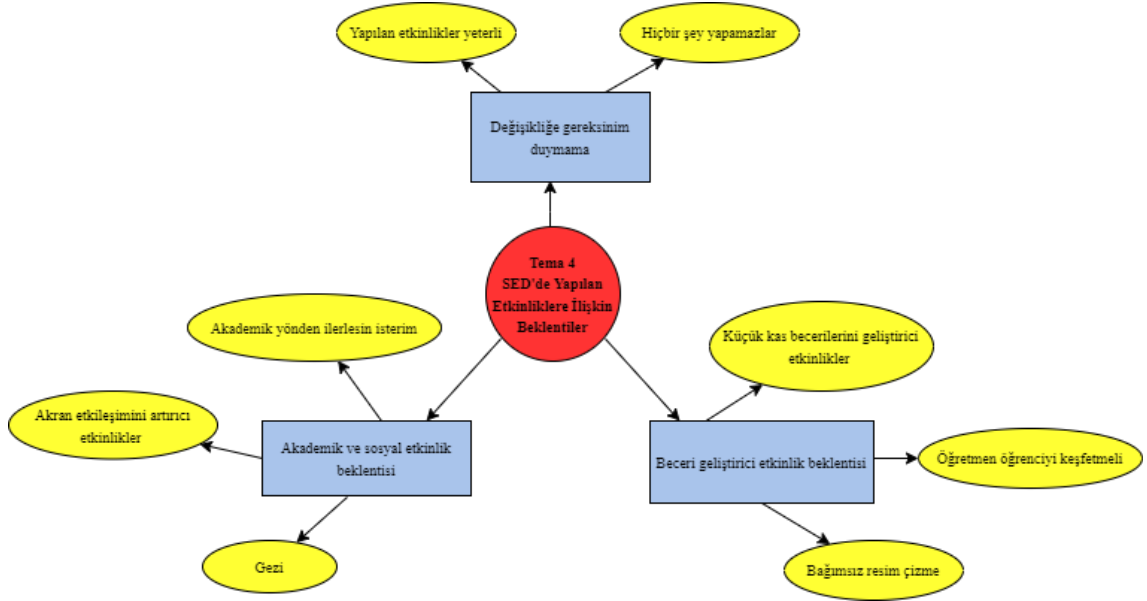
Yapılan etkinlikler yeterli

Hiçbir şey yapamazlar

Değişikliğe gereksinim duymama

Tema 4
SED'de Yapılan Etkinliklere İlişkin Beklentiler

Akademik yönden ilerlesin isterim

Akran etkileşimini artırıcı etkinlikler

Akademik ve sosyal etkinlik beklentisi

Gezi

Küçük kas becerilerini geliştirici etkinlikler

Beceri geliştirici etkinlik beklentisi

Öğretmen öğrenciyi keşfetmeli

Bağımsız resim çizme